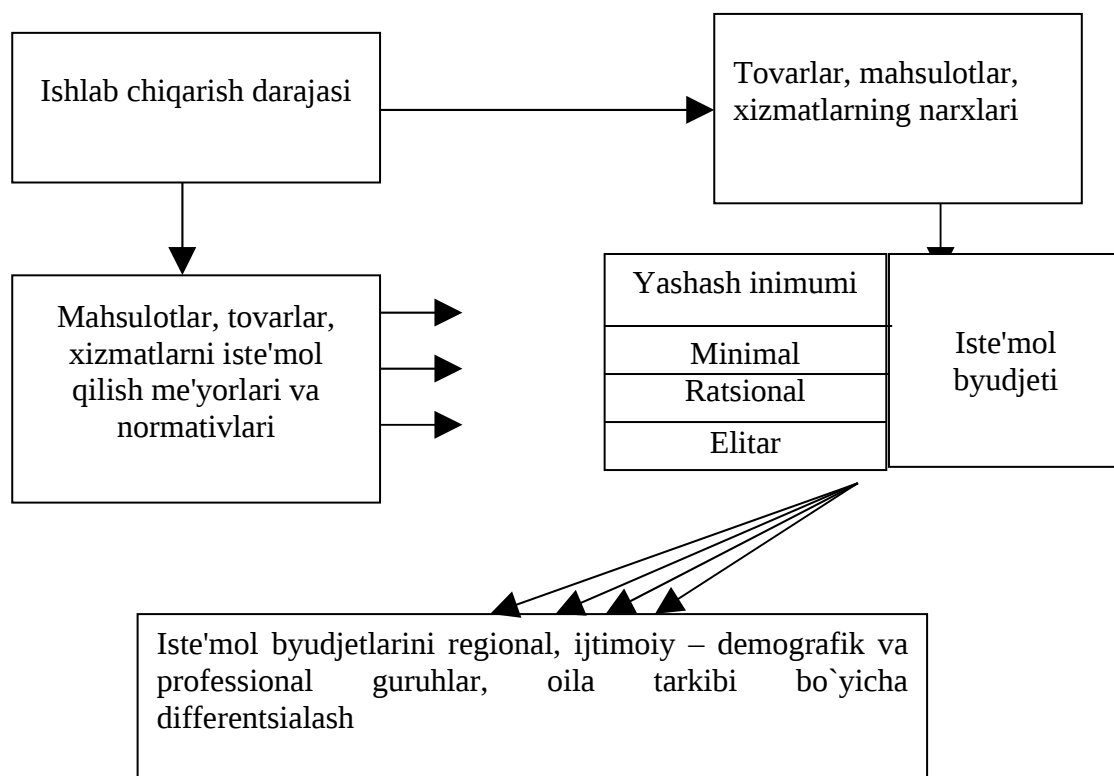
Ishlab chiqarish darajasi

Tovarlar, mahsulotlar, xizmatlarning narxlari

Mahsulotlar, tovarlar, xizmatlarni iste'mol qilish me'yorlari va normativlari

Yashash inimumi

Minimal

Ratsional

Elitar

Iste'mol byudjeti

Iste'mol byudjetlarini regional, ijtimoiy – demografik va professional guruhlar, oila tarkibi bo`yicha differentsialash